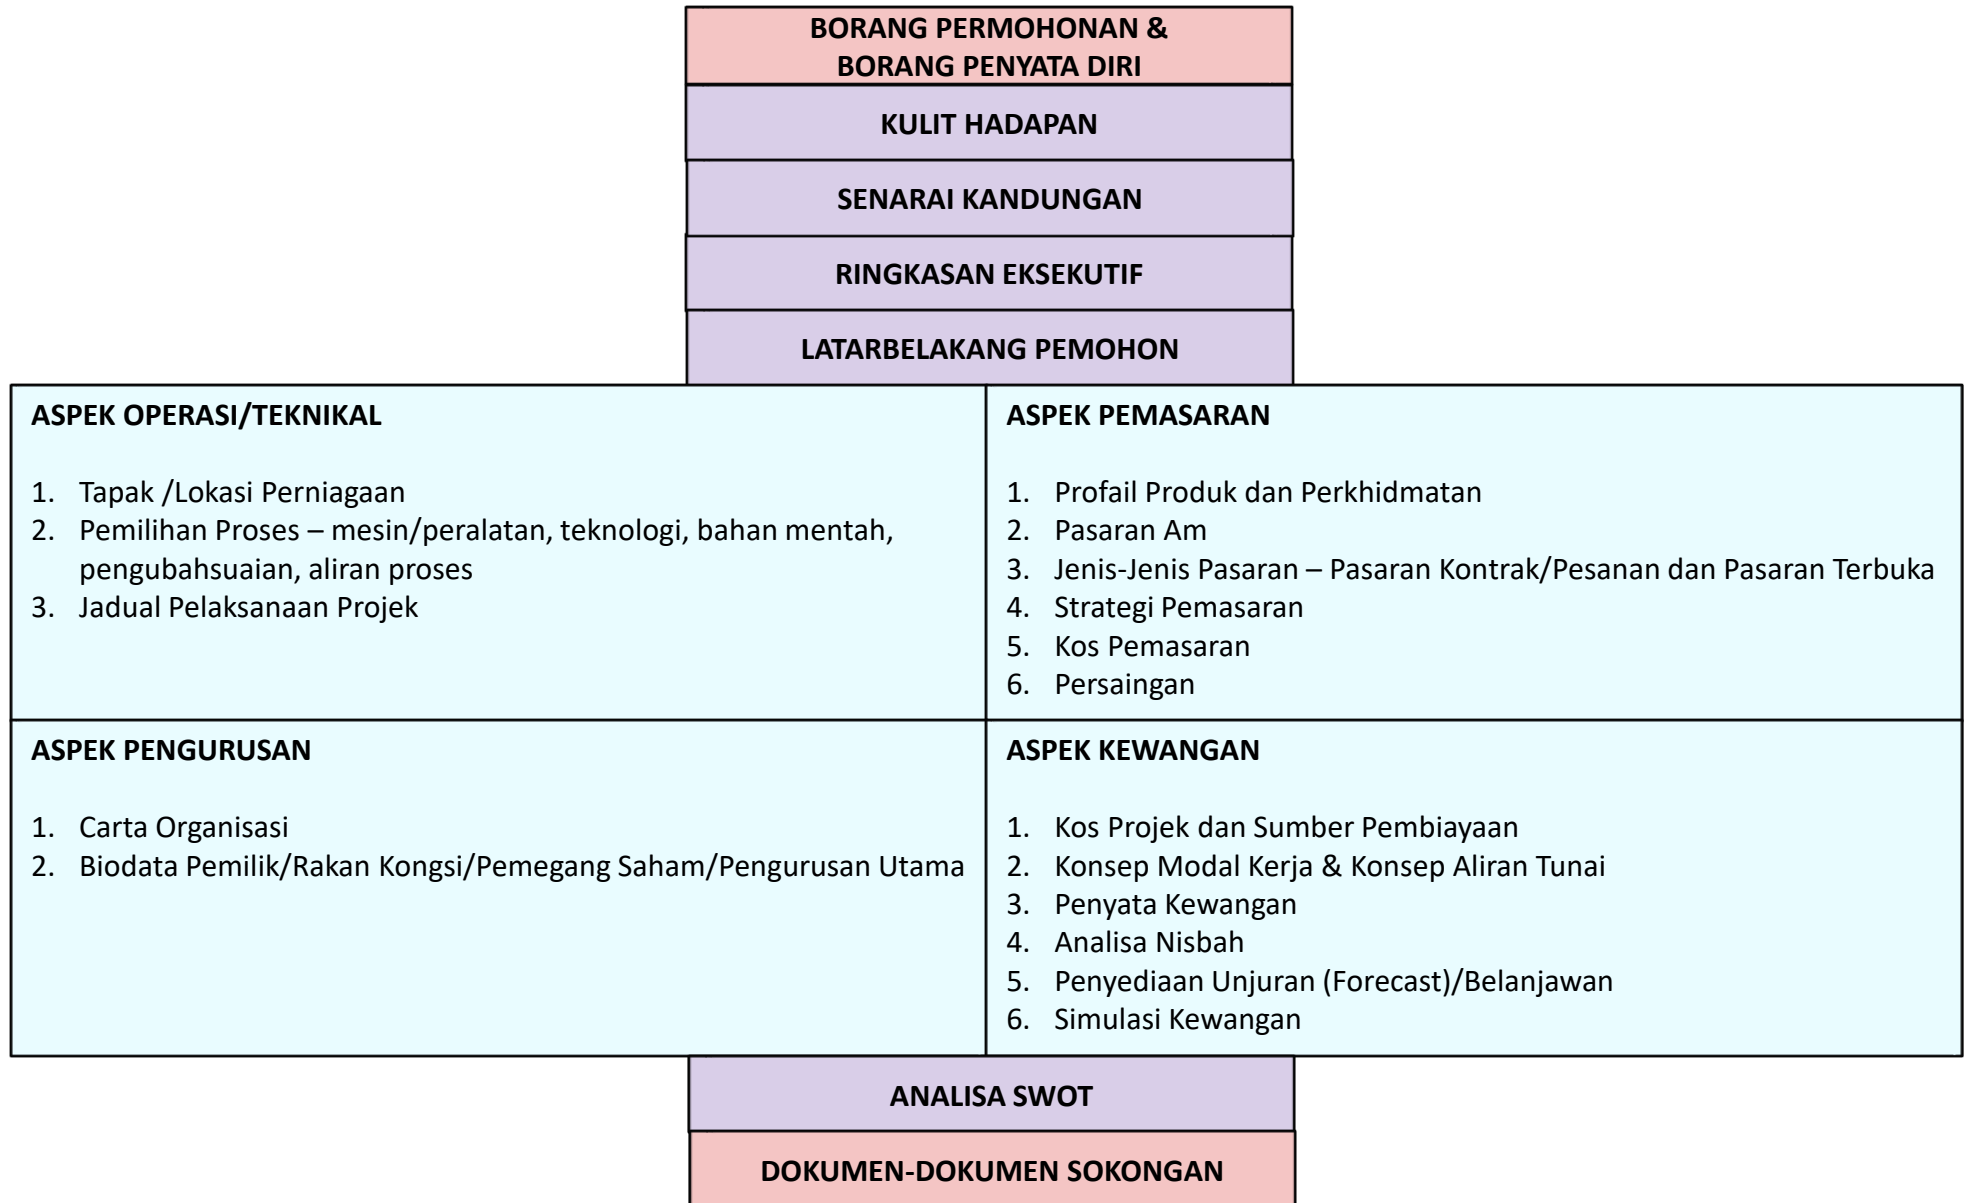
BORANG PERMOHONAN & BORANG PENYATA DIRI

KULIT HADAPAN

SENARAI KANDUNGAN

RINGKASAN EKSEKUTIF

LATARBELAKANG PEMOHON

ASPEK OPERASI/TEKNIKAL

1. Tapak /Lokasi Perniagaan
2. Pemilihan Proses – mesin/peralatan, teknologi, bahan mentah, pengubahsuaian, aliran proses
3. Jadual Pelaksanaan Projek

ASPEK PEMASARAN

1. Profail Produk dan Perkhidmatan
2. Pasaran Am
3. Jenis-Jenis Pasaran – Pasaran Kontrak/Pesanan dan Pasaran Terbuka
4. Strategi Pemasaran
5. Kos Pemasaran
6. Persaingan

ASPEK PENGURUSAN

1. Carta Organisasi
2. Biodata Pemilik/Rakan Kongsi/Pemegang Saham/Pengurusan Utama

ASPEK KEWANGAN

1. Kos Projek dan Sumber Pembiayaan
2. Konsep Modal Kerja & Konsep Aliran Tunai
3. Penyata Kewangan
4. Analisa Nisbah
5. Penyediaan Unjuran (Forecast)/Belanjawan
6. Simulasi Kewangan

ANALISA SWOT

DOKUMEN-DOKUMEN SOKONGAN